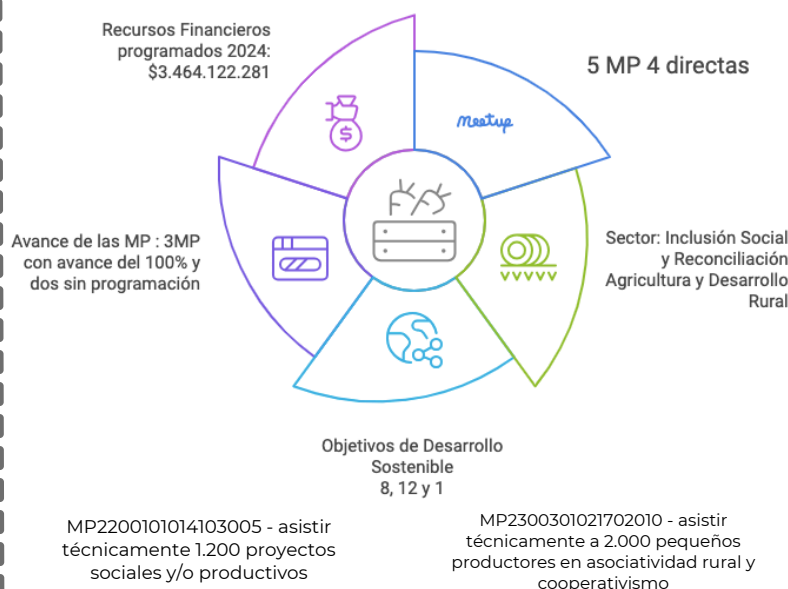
Recursos Financieros programados 2024: $3.464.122.281

5 MP 4 directas

Meetup

Sector: Inclusión Social y Reconciliación Agricultura y Desarrollo Rural

Avance de las MP : 3MP con avance del 100% y dos sin programación

Objetivos de Desarrollo Sostenible 8, 12 y 1

MP2200101014103005 - asistir técnicamente 1.200 proyectos sociales y/o productivos

MP2300301021702010 - asistir técnicamente a 2.000 pequeños productores en asociatividad rural y cooperativismo